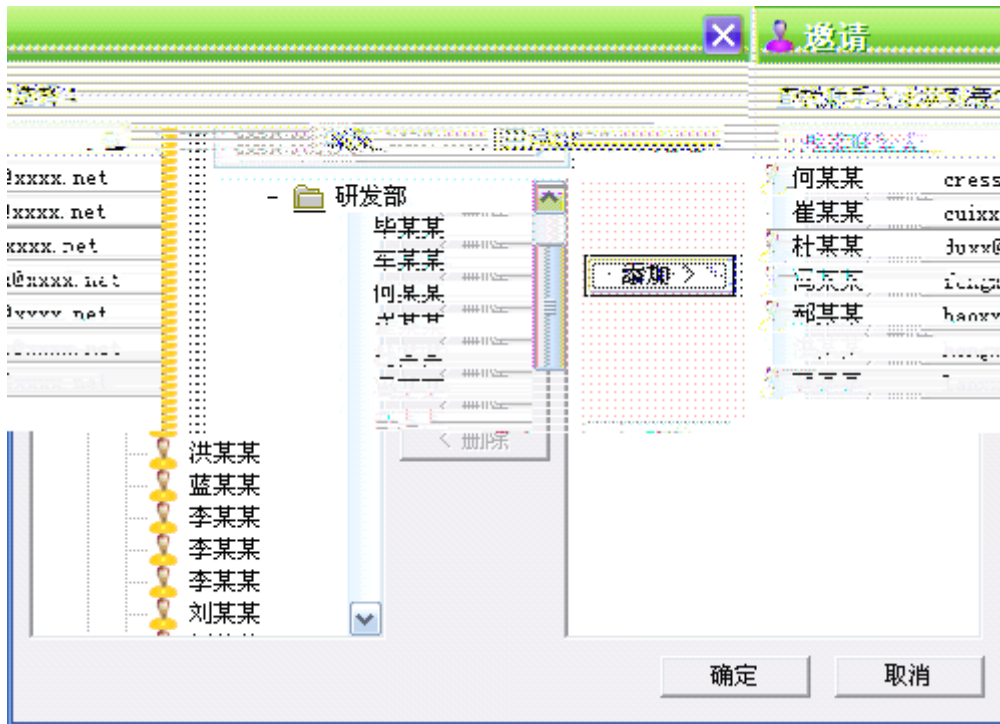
邀请

@xxxx.net
!xxxx.net
xxxx.net
@xxxx.net
xxxx.net

- 研发部
毕某某
车某某
何某某
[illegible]
洪某某
蓝某某
李某某
李某某
李某某
刘某某

添加 >
< 删除

何某某 cress
崔某某 cuixx
杜某某 duxx@
冯某某 feng
郝某某 haox

确定
取消